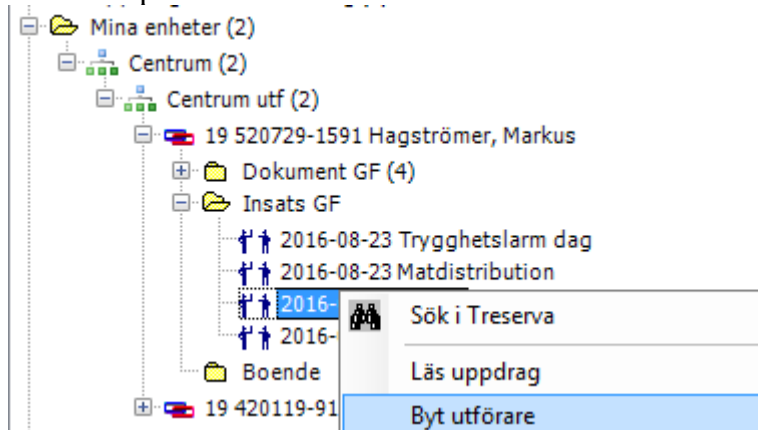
Mina enheter (2)
Centrum (2)
Centrum utf (2)
19 520729-1591 Hagströmer, Markus
Dokument GF (4)
Insats GF
2016-08-23 Trygghetslarm dag
2016-08-23 Matdistribution
2016-
2016-
Boende
19 420119-91
Sök i Treserva
Läs uppdrag
Byt utförare